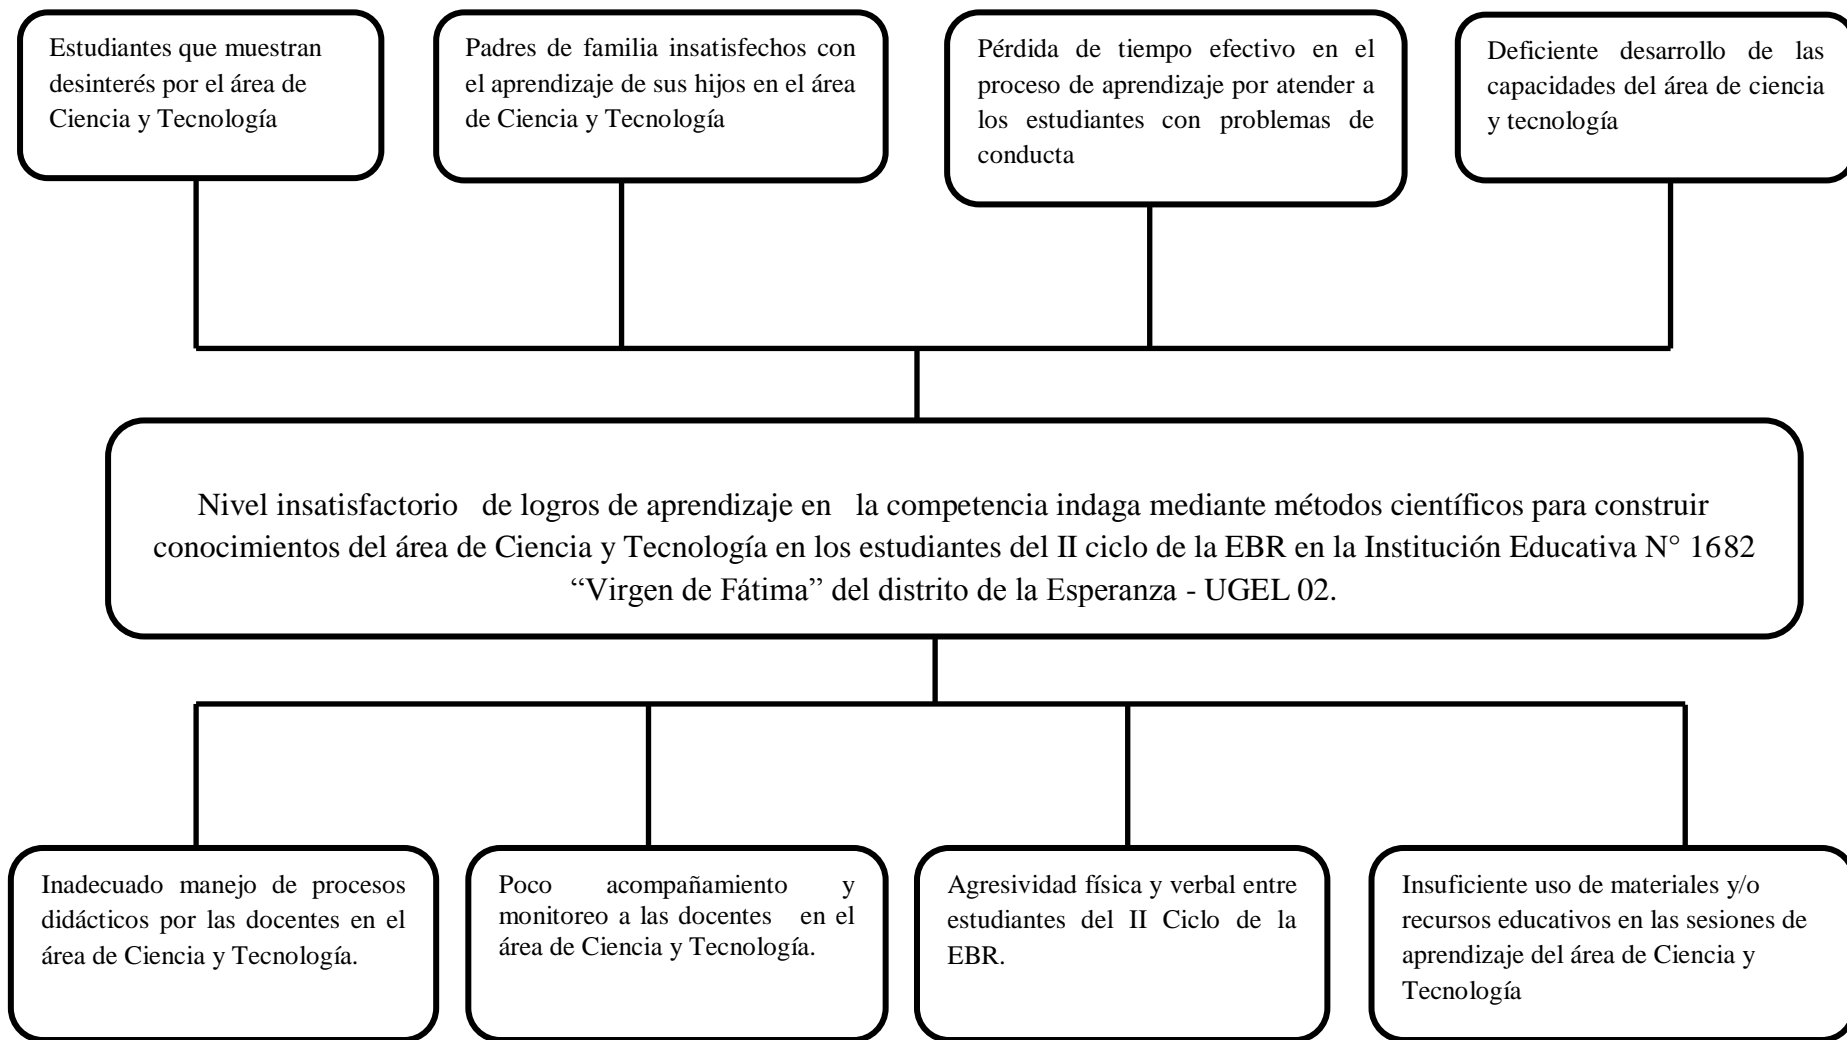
Estudiantes que muestran desinterés por el área de Ciencia y Tecnología

Padres de familia insatisfechos con el aprendizaje de sus hijos en el área de Ciencia y Tecnología

Pérdida de tiempo efectivo en el proceso de aprendizaje por atender a los estudiantes con problemas de conducta

Deficiente desarrollo de las capacidades del área de ciencia y tecnología

Nivel insatisfactorio de logros de aprendizaje en la competencia indaga mediante métodos científicos para construir conocimientos del área de Ciencia y Tecnología en los estudiantes del II ciclo de la EBR en la Institución Educativa N° 1682 “Virgen de Fátima” del distrito de la Esperanza - UGEL 02.

Inadecuado manejo de procesos didácticos por las docentes en el área de Ciencia y Tecnología.

Poco acompañamiento y monitoreo a las docentes en el área de Ciencia y Tecnología.

Agresividad física y verbal entre estudiantes del II Ciclo de la EBR.

Insuficiente uso de materiales y/o recursos educativos en las sesiones de aprendizaje del área de Ciencia y Tecnología